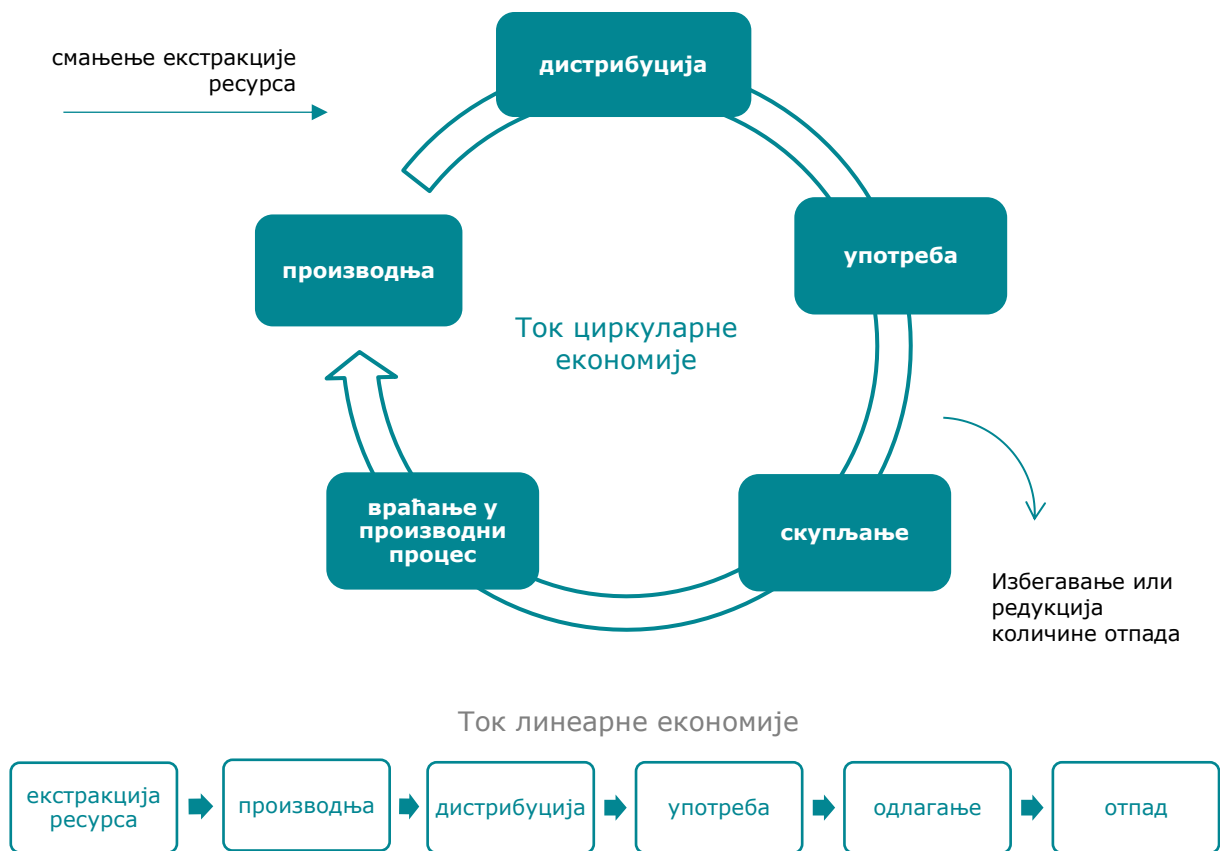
смањење екстракције ресурса

дистрибуција

употреба

производња

Ток циркуларне економије

враћање у производни процес

скупљање

Избегавање или редукција количине отпада

Ток линеарне економије

екстракција ресурса

производња

дистрибуција

употреба

одлагање

отпад